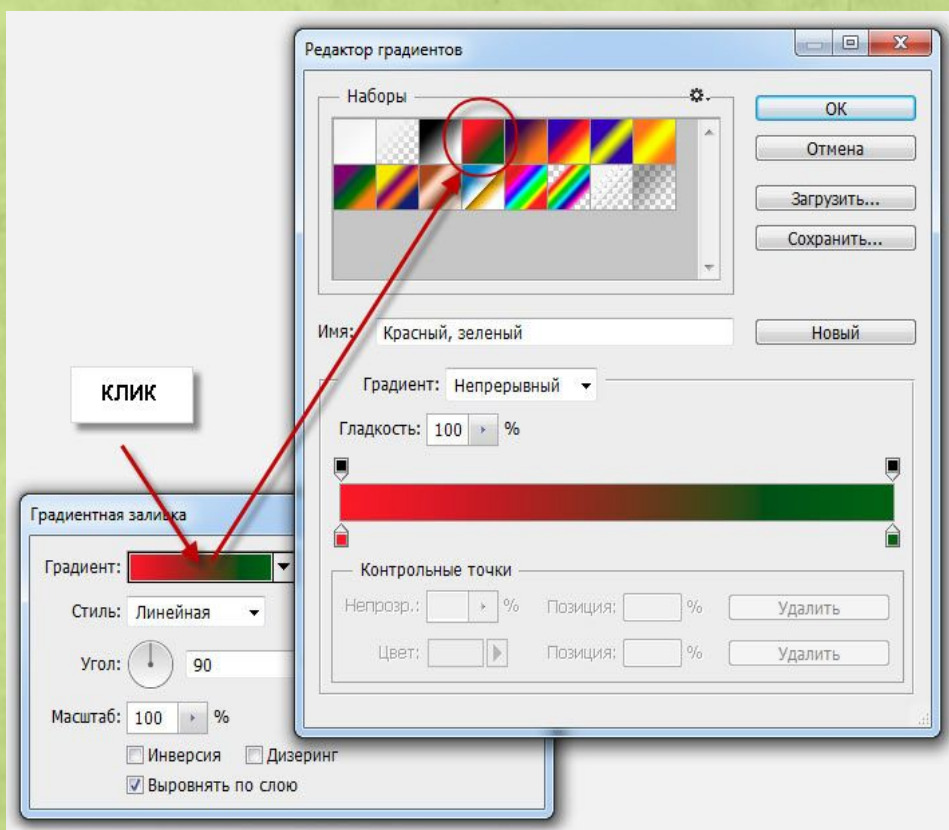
Редактор градиентов

Наборы

OK

Отмена

Загрузить...

Сохранить...

Имя: Красный, зеленый

Новый

Градиент: Непрерывный

Гладкость: 100 %

Контрольные точки

Непрозр.: %

Позиция: %

Удалить

Цвет:

Позиция: %

Удалить

КЛИК

Градиентная заливка

Градиент:

Стиль: Линейная

Угол: 90

Масштаб: 100 %

Инверсия

Дизеринг

Выровнять по слою